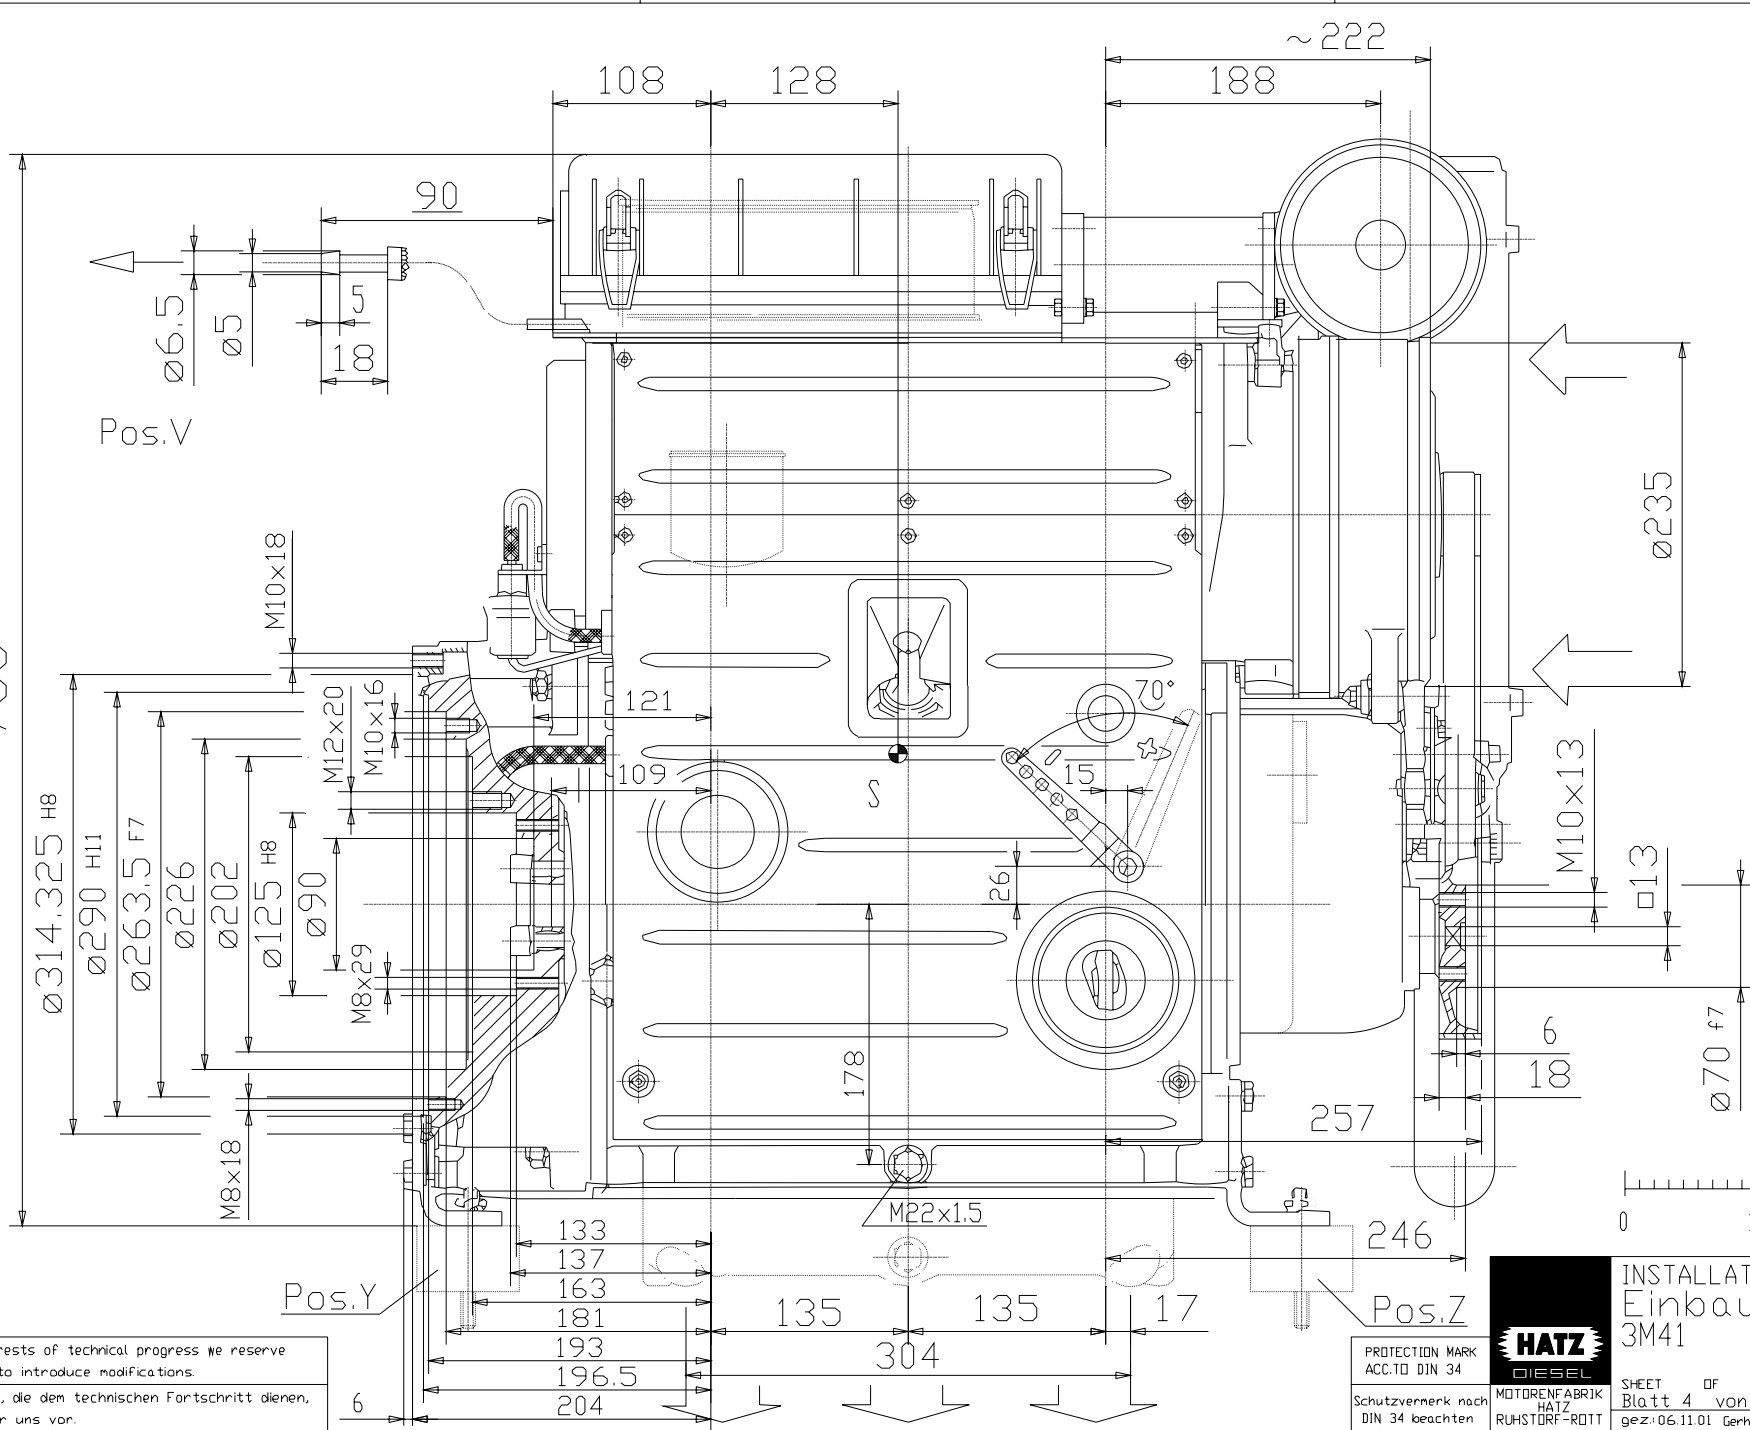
~222
108
128
188
90
ø6,5
ø5
5
18
Pos.V
M10x18
ø314,325 H8
ø290 H11
ø263,5 F7
ø226
ø202
ø125 H8
ø90
M12x20
M10x16
M8x29
M8x18
121
109
S
70°
15
26
178
M22x1,5
ø235
M10x13
□13
6
18
ø70 f7
257
246
133
137
163
181
193
196,5
204
135
135
304
17
6
Pos.Y
Pos.Z
0
rests of technical progress we reserve
to introduce modifications.
, die dem technischen Fortschritt dienen,
r uns vor.
PROTECTION MARK ACC.TO DIN 34
Schutzvermerk nach DIN 34 beachten
HATZ DIESEL
MOTORENFABRIK HATZ RUHSTORF-ROTT
INSTALLAT
Einbau
3M41
SHEET OF
Blatt 4 von
gez.:06.11.01 Gerh